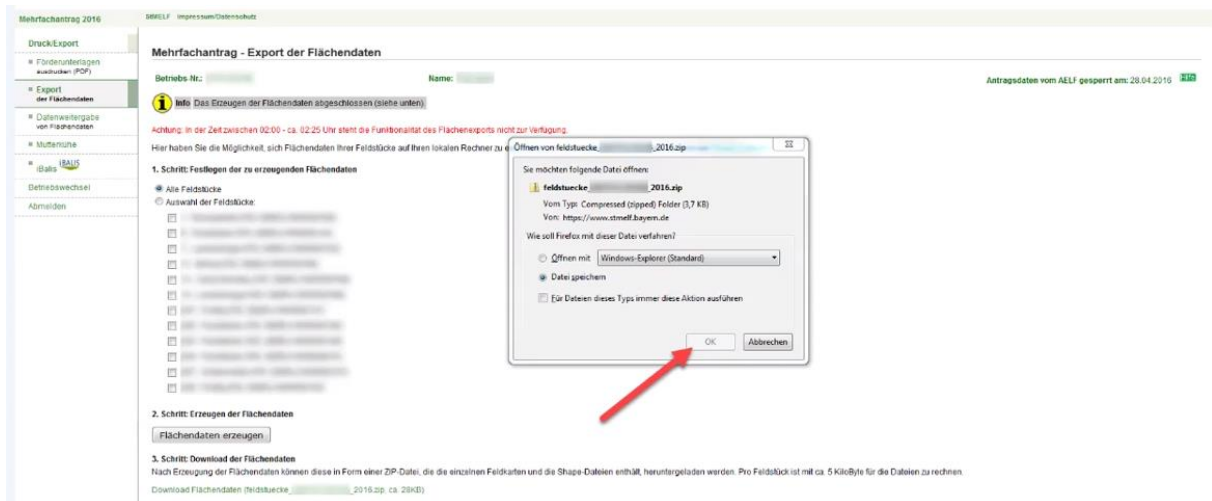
Mehrfachantrag 2016

StMELF Impressum/Datenschutz

Druck/Export

Förderunterlagen ausdrucken (PDF)

Export der Flächendaten

Datenweitergabe von Flächendaten

Mutterkühe

iBalis iBALIS

Betriebswechsel

Abmelden

Mehrfachantrag - Export der Flächendaten

Betriebs Nr.: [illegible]

Name: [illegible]

Antragsdaten vom AELF gesperrt am: 28.04.2016 Hilfe

Info Das Erzeugen der Flächendaten abgeschlossen (siehe unten).

Achtung: In der Zeit zwischen 02:00 - ca. 02:25 Uhr steht die Funktionalität des Flächenexports nicht zur Verfügung.

Hier haben Sie die Möglichkeit, sich Flächendaten Ihrer Feldstücke auf Ihren lokalen Rechner zu e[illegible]

1. Schritt: Festlegen der zu erzeugenden Flächendaten

Alle Feldstücke

Auswahl der Feldstücke:

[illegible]

2. Schritt: Erzeugen der Flächendaten

Flächendaten erzeugen

3. Schritt: Download der Flächendaten

Nach Erzeugung der Flächendaten können diese in Form einer ZIP-Datei, die die einzelnen Feldkarten und die Shape-Dateien enthält, heruntergeladen werden. Pro Feldstück ist mit ca. 5 KiloByte für die Dateien zu rechnen.

Download Flächendaten (feldstuecke_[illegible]_2016.zip, ca. 28KB)

Öffnen von feldstuecke_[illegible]_2016.zip

Sie möchten folgende Datei öffnen:

feldstuecke_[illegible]_2016.zip

Vom Typ: Compressed (zipped) Folder (3,7 KB)

Von: https://www.stmelf.bayern.de

Wie soll Firefox mit dieser Datei verfahren?

Öffnen mit Windows-Explorer (Standard)

Datei speichern

Für Dateien dieses Typs immer diese Aktion ausführen

OK Abbrechen